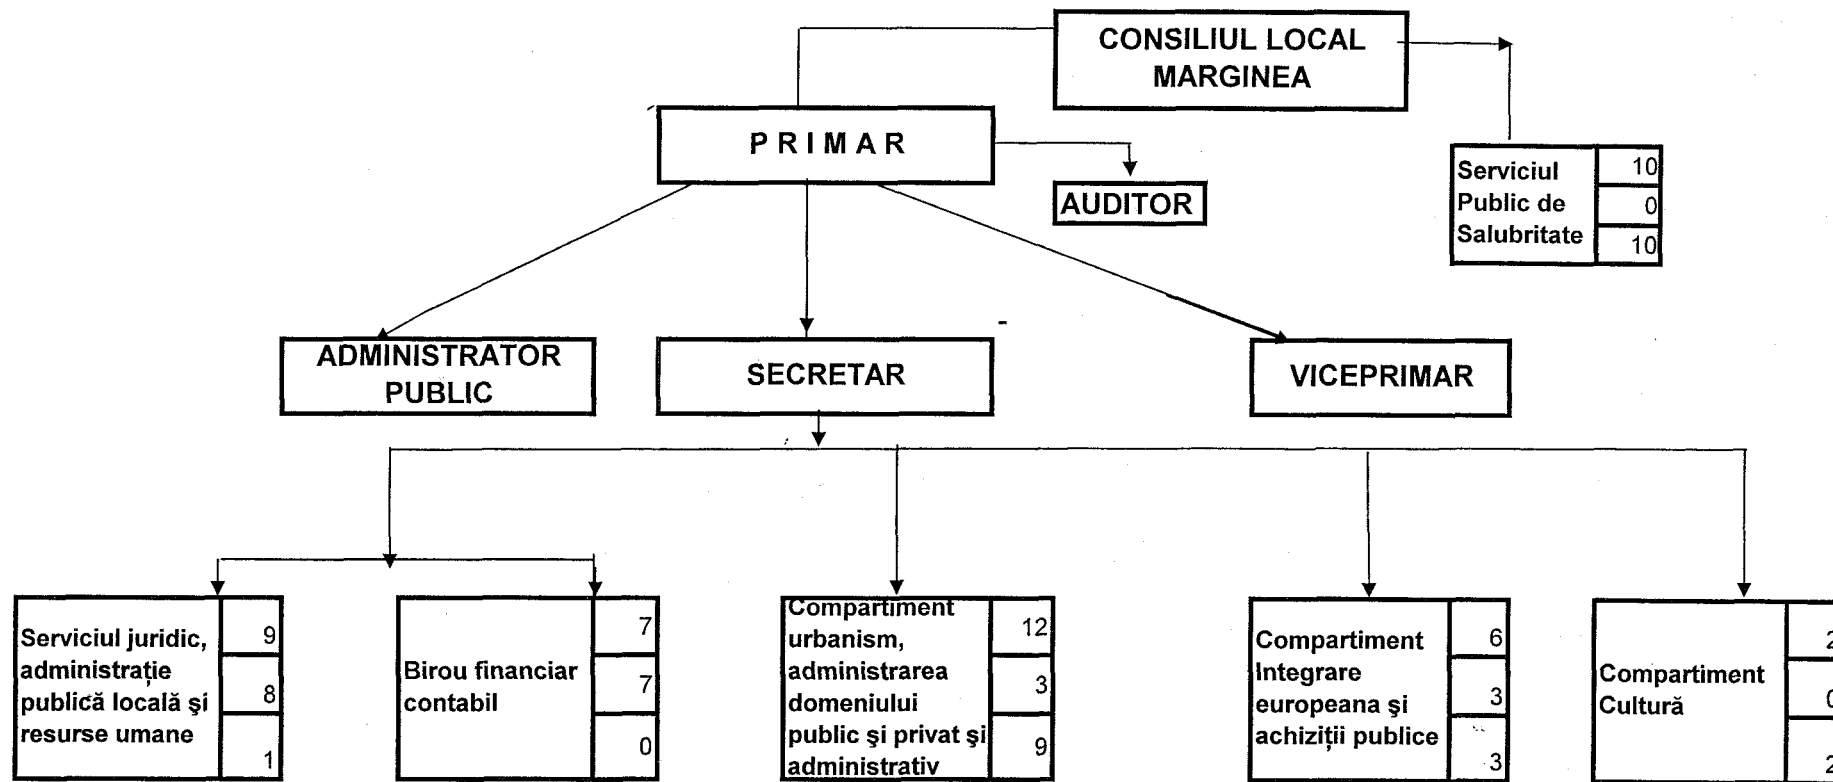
CONSILIUL LOCAL MARGINEA

PRIMAR

AUDITOR

| Serviciul Public de Salubritate | 10 |
|---|---|
| | 0 |
| | 10 |

ADMINISTRATOR PUBLIC

SECRETAR

VICEPRIMAR

| Serviciul juridic, administrație publică locală şi resurse umane | 9 |
|---|---|
| | 8 |
| | 1 |

| Birou financiar contabil | 7 |
|---|---|
| | 7 |
| | 0 |

| Compartiment urbanism, administrarea domeniului public şi privat şi administrativ | 12 |
|---|---|
| | 3 |
| | 9 |

| Compartiment Integrare europeana şi achiziții publice | 6 |
|---|---|
| | 3 |
| | 3 |

| Compartiment Cultură | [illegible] |
|---|---|
| | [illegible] |
| | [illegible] |